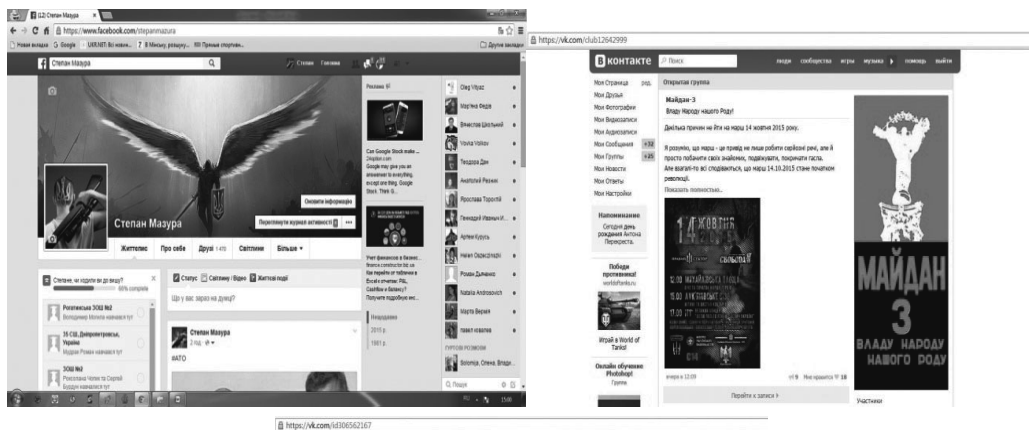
(12) Степан Мазура
https://www.facebook.com/stepanmazura
Нова вкладка Google UKRAINT: Всі новини... 7 В Мінську, розцару... Прямые спортивн... Другие закладки
Степан Мазура
Степан Головна
Степан Мазура
Оновити інформацію
Переглянути журнал активності
Хронологія Про себе Друзі 1 470 Світлини Більше
Степане, чи ходили ви до вищу? 60% complete
Рогатинська ЗОШ №2
Володимир Мохнів навчався тут
35 СШ, Дніпропетровськ, Україна
Мудрак Роман навчався тут
ЗОШ №3
Роксолана Чолів та Сергій Бурдин навчалися тут
Статус Світлину / Відео Життєві події
Що у вас зараз на думці?
Степан Мазура
2 год.
#АТО
Реклама
Can Google Stock make ...
Zikaplan.com
Google may give you an answer to everything, except one thing, Google Stock. Think G...
Учет финансов в бизнес... Finance constructor list.ua Как перейти от таблички в Excel к отчетам: P&L, Cashflow и балансу? Получите подробную инс...
Нещодавно
2015 р.
1987 р.
Oleg Vityaz
Мартіна Федів
Вячеслав Шкільний
Vovka Volkov
Теодора Дан
Анатолій Резнік
Ярослав Торостій
Геннадій Иванич И...
Артем Курусь
Нелен Охрименко
Роман Дьяченко
Natalia Androsovich
Марта Верхач
Павел Ковалев
ГРУПОВІ РОЗМОВИ
Solomija, Олена, Владн...
Пошук

https://vk.com/club12642999
ВКонтакте Поиск люди сообщества игры музыка помощь выйти
Моя Страница ред.
Мои Друзья
Мои Фотографии
Мои Видеозаписи
Мои Аудиозаписи
Мои Сообщения +32
Мои Группы +25
Мои Новости
Мои Ответы
Мои Настройки
Напоминание
Сегодня день рождения Антона Перерекста.
Победи противника! worldoftanks.ru
Играй в World of Tanks!
Онлайн обучение Photoshop!
Группа
Открытая группа
Майдан-3
Владу Народу нашого Роду!
Декілька причин не йти на марш 14 жовтня 2015 року.
Я розумію, що марш - це привід не лише робити серйозні речі, але й просто побачити своїх знайомих, подійкувати, покричати гасла. Але взагалі-то всі сподіваються, що марш 14.10.2015 стане початком революції.
Показать полностью...
14 ЖОВТНЯ
вчера в 12:09
Мне нравится 18
Перейти к записи
МАЙДАН 3
ВЛАДУ НАРОДУ НАШОГО РОДУ
Участники

https://vk.com/id306562167